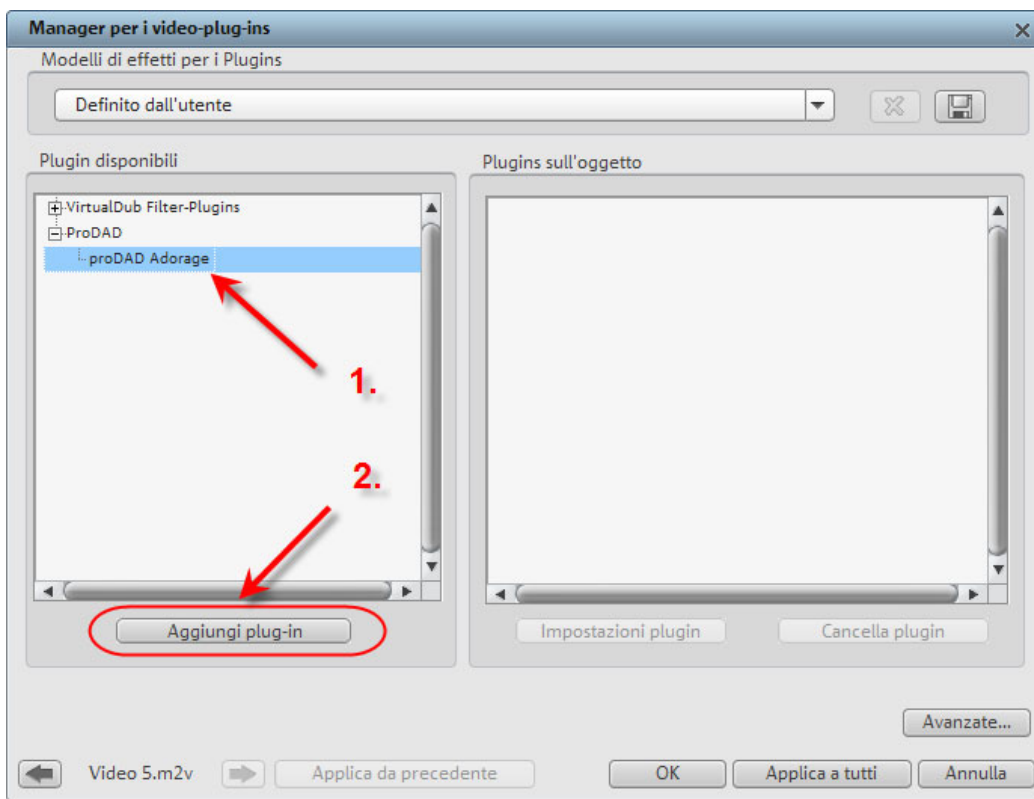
Manager per i video-plug-ins

Modelli di effetti per i Plugins

Definito dall'utente

Plugin disponibili

VirtualDub Filter-Plugins
ProDAD
proDAD Adorage

1.

2.

Aggiungi plug-in

Plugins sull'oggetto

Impostazioni plugin

Cancella plugin

Avanzate...

Video 5.m2v

Applica da precedente

OK

Applica a tutti

Annulla